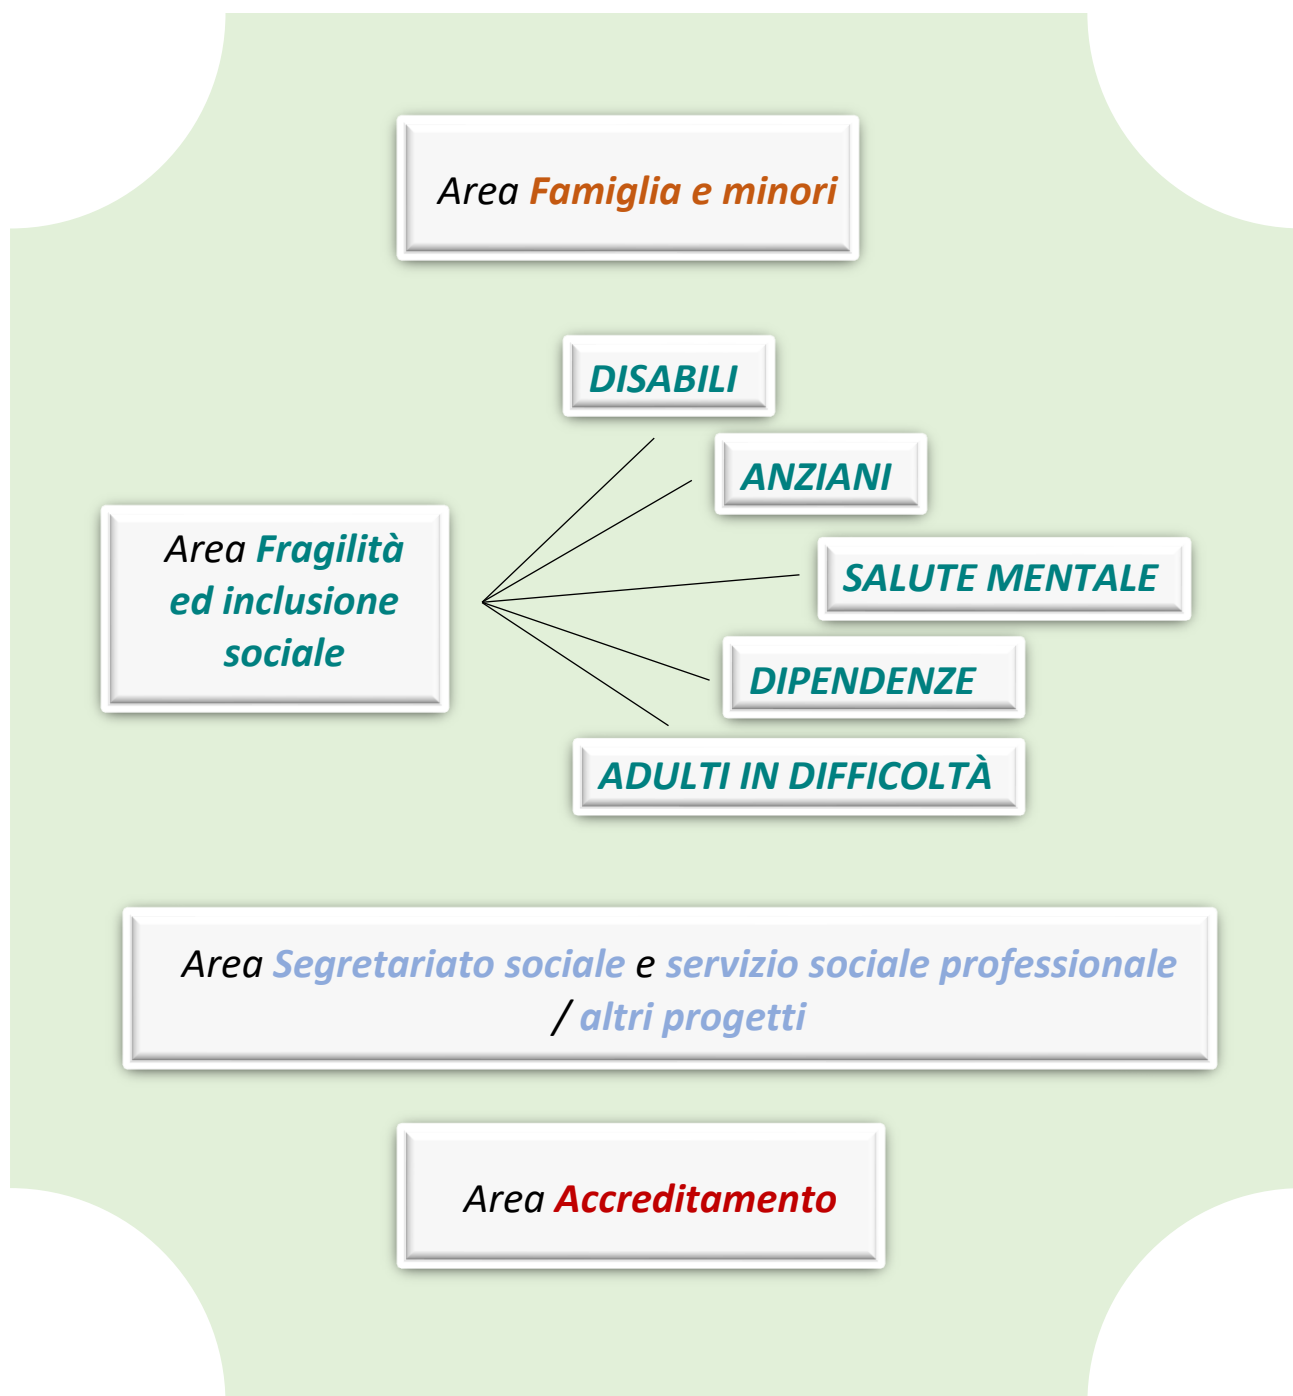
Area Famiglia e minori

DISABILI

ANZIANI

Area Fragilità ed inclusione sociale

SALUTE MENTALE

DIPENDENZE

ADULTI IN DIFFICOLTÀ

Area Segretariato sociale e servizio sociale professionale / altri progetti

Area Accreditamento